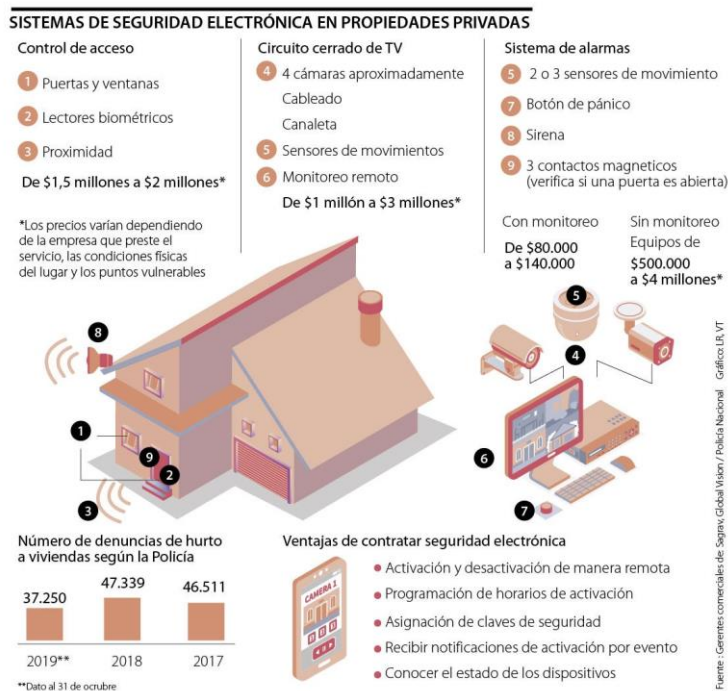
SISTEMAS DE SEGURIDAD ELECTRÓNICA EN PROPIEDADES PRIVADAS

Control de acceso

1 Puertas y ventanas

2 Lectores biométricos

3 Proximidad

De $1,5 millones a $2 millones*

*Los precios varían dependiendo de la empresa que preste el servicio, las condiciones físicas del lugar y los puntos vulnerables

Circuito cerrado de TV

4 4 cámaras aproximadamente

Cableado

Canaleta

5 Sensores de movimientos

6 Monitoreo remoto

De $1 millón a $3 millones*

Sistema de alarmas

5 2 o 3 sensores de movimiento

7 Botón de pánico

8 Sirena

9 3 contactos magneticos (verifica si una puerta es abierta)

Con monitoreo

De $80.000 a $140.000

Sin monitoreo

Equipos de

$500.000 a $4 millones*

8

1

9

2

3

5

4

6

7

Número de denuncias de hurto a viviendas según la Policía

37.250

47.339

46.511

2019**

2018

2017

**Dato al 31 de ocrubre

Ventajas de contratar seguridad electrónica

CAMERA 1

• Activación y desactivación de manera remota

• Programación de horarios de activación

• Asignación de claves de seguridad

• Recibir notificaciones de activación por evento

• Conocer el estado de los dispositivos

Fuente: Gerentes comerciales de Segrav, Global Vision / Policía Nacional Gráfico: LR, VT